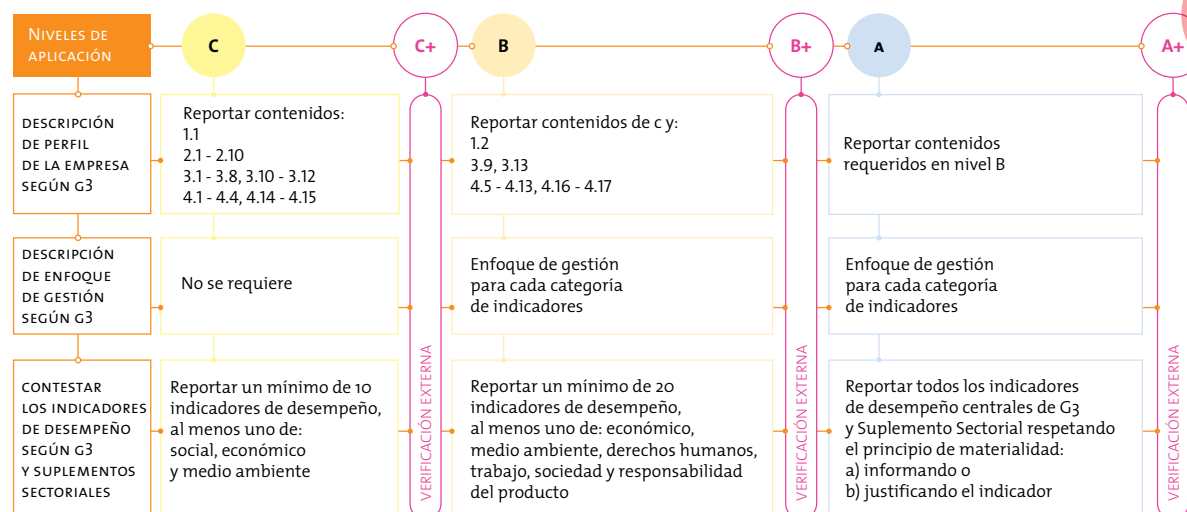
Niveles de aplicación

C

C+

B

B+

A

A+

descripción de perfil de la empresa según G3

Reportar contenidos:
1.1
2.1 - 2.10
3.1 - 3.8, 3.10 - 3.12
4.1 - 4.4, 4.14 - 4.15

Reportar contenidos de c y:
1.2
3.9, 3.13
4.5 - 4.13, 4.16 - 4.17

Reportar contenidos requeridos en nivel B

descripción de enfoque de gestión según G3

No se requiere

Enfoque de gestión para cada categoría de indicadores

Enfoque de gestión para cada categoría de indicadores

contestar los indicadores de desempeño según G3 y suplementos sectoriales

Reportar un mínimo de 10 indicadores de desempeño, al menos uno de: social, económico y medio ambiente

Reportar un mínimo de 20 indicadores de desempeño, al menos uno de: económico, medio ambiente, derechos humanos, trabajo, sociedad y responsabilidad del producto

Reportar todos los indicadores de desempeño centrales de G3 y Suplemento Sectorial respetando el principio de materialidad:
a) informando o
b) justificando el indicador

Verificación externa

Verificación externa

Verificación externa